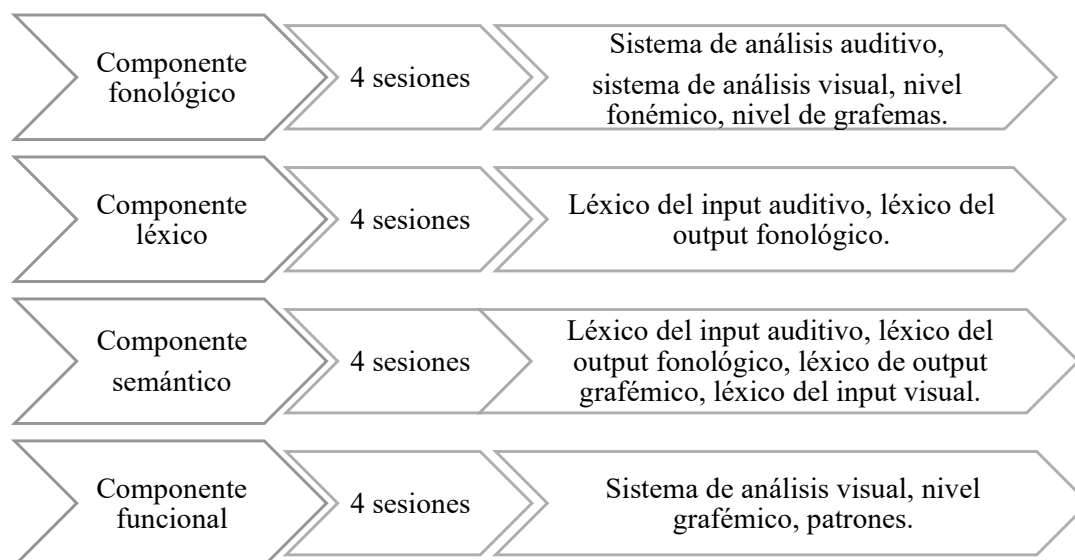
Componente fonológico

4 sesiones

Sistema de análisis auditivo, sistema de análisis visual, nivel fonémico, nivel de grafemas.

Componente léxico

4 sesiones

Léxico del input auditivo, léxico del output fonológico.

Componente semántico

4 sesiones

Léxico del input auditivo, léxico del output fonológico, léxico de output grafémico, léxico del input visual.

Componente funcional

4 sesiones

Sistema de análisis visual, nivel grafémico, patrones.